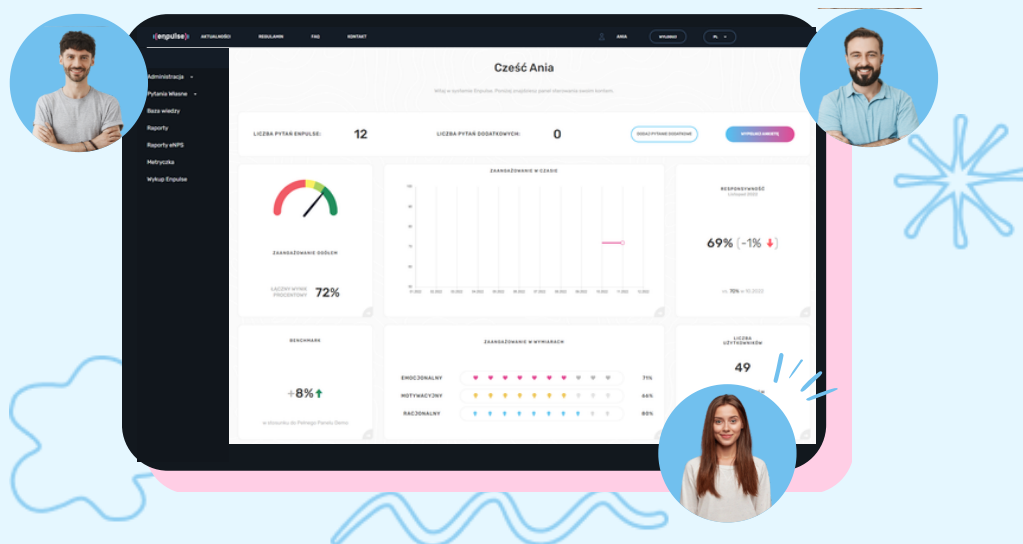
enpulse AKTUALNOŚCI REGULAMIN FAQ KONTAKT ANIA WYLOGUJ PL

Administracja
Pytania Własne
Baza wiedzy
Raporty
Raporty eNPS
Metryczka
Wykup Enpulse

Cześć Ania

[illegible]

LICZBA PYTAŃ ENPULSE: 12
LICZBA PYTAŃ DODATKOWYCH: 0
DODAJ PYTANIE DODATKOWE
WYPEŁNIJ ANKIETĘ

ZAANGAŻOWANIE OGÓŁEM
ŁĄCZNY WYNIK PROCENTOWY 72%

ZAANGAŻOWANIE W CZASIE

RESPONSYWNOŚĆ
69% (-1%)

BENCHMARK
+8%
w stosunku do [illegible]

ZAANGAŻOWANIE W WYMIARACH
EMOCJONALNY 71%
MOTYWACYJNY 66%
RACJONALNY 80%

LICZBA UŻYTKOWNIKÓW
49